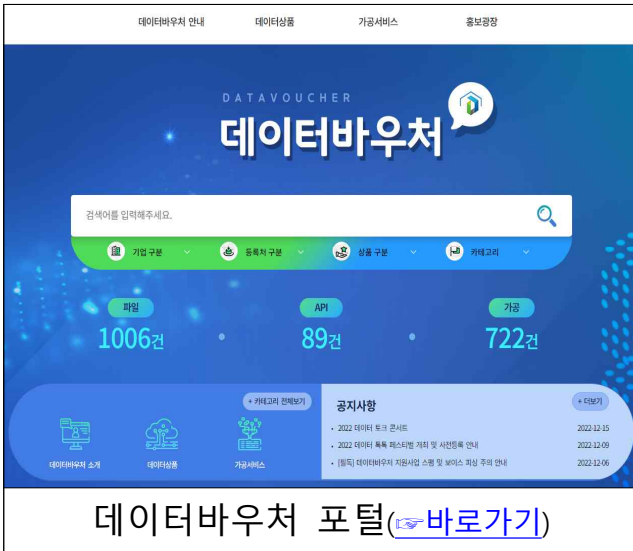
데이터바우처 안내 데이터상품 가공서비스 홍보광장

DATAVOUCHER

데이터바우처

검색어를 입력해주세요.

기업 구분 등록처 구분 상품 구분 카테고리

파일
1006건

API
89건

가공
722건

+ 카테고리 전체보기

데이터바우처 소개 데이터상품 가공서비스

공지사항

+ 더보기

• 2022 데이터 토크 콘서트 2022-12-15
• 2022 데이터 톡톡 페스티벌 개최 및 사전등록 안내 2022-12-09
• [필독] 데이터바우처 지원사업 스팸 및 보이스 피싱 주의 안내 2022-12-06

데이터바우처 포털(☞바로가기)